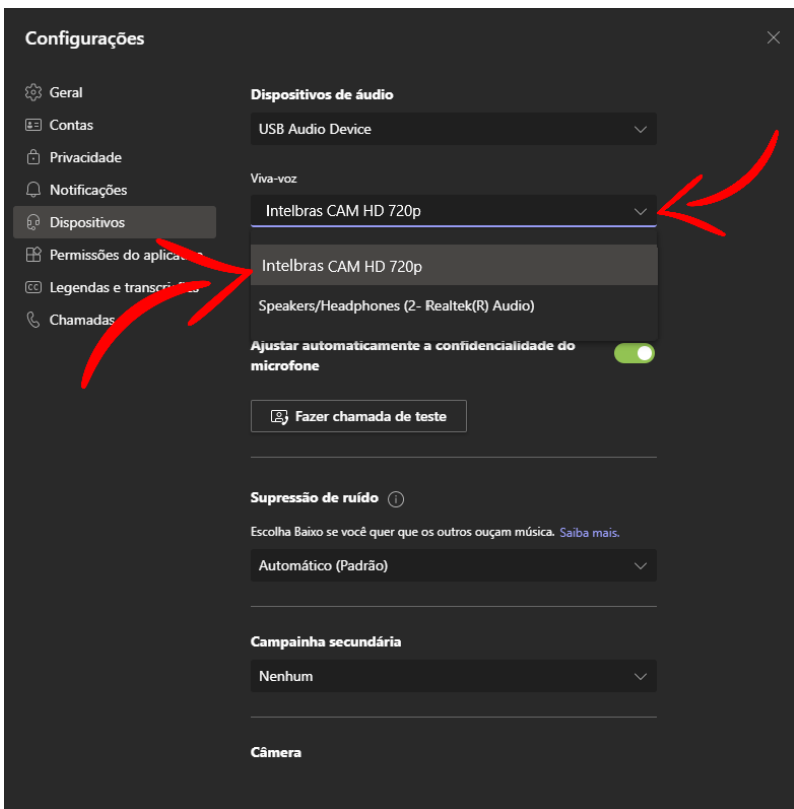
Configurações

Geral
Contas
Privacidade
Notificações
Dispositivos
Permissões do aplica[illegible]
Legendas e transcri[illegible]
Chamadas

Dispositivos de áudio
USB Audio Device

Viva-voz
Intelbras CAM HD 720p

Intelbras CAM HD 720p
Speakers/Headphones (2- Realtek(R) Audio)

Ajustar automaticamente a confidencialidade do microfone

Fazer chamada de teste

Supressão de ruído

Escolha Baixo se você quer que os outros ouçam música. Saiba mais.

Automático (Padrão)

Campainha secundária

Nenhum

Câmera